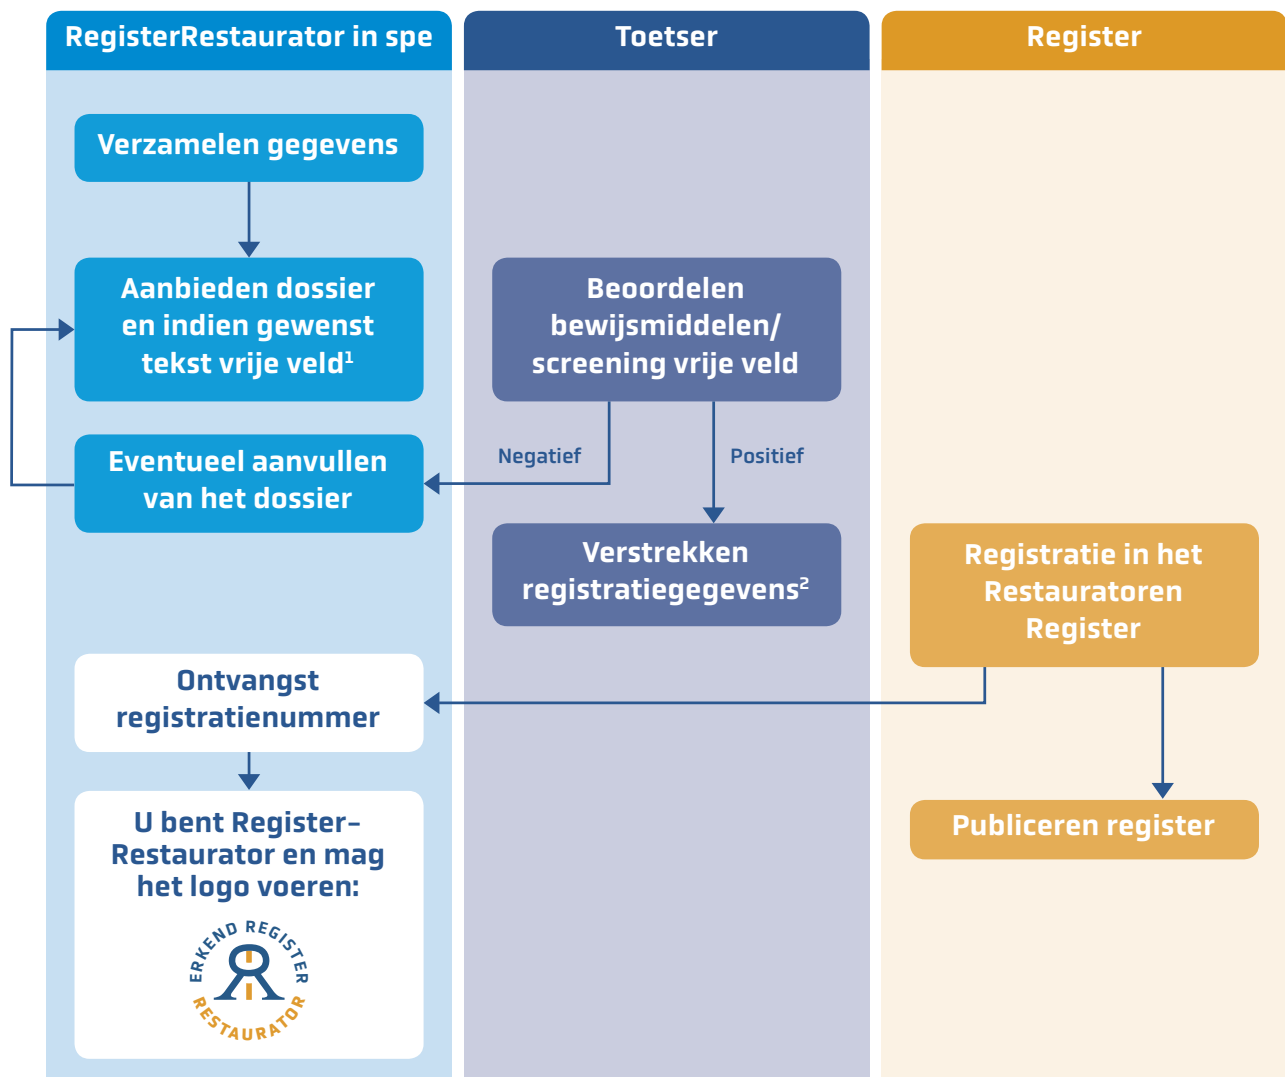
RegisterRestaurator in spe

Toetser

Register

Verzamelen gegevens

Aanbieden dossier en indien gewenst tekst vrije veld$^1$

Beoordelen bewijsmiddelen/ screening vrije veld

Negatief

Positief

Eventueel aanvullen van het dossier

Verstrekken registratiegegevens$^2$

Registratie in het Restauratoren Register

Ontvangst registratienummer

U bent Register-Restaurator en mag het logo voeren:

ERKEND REGISTER RESTAURATOR

Publiceren register